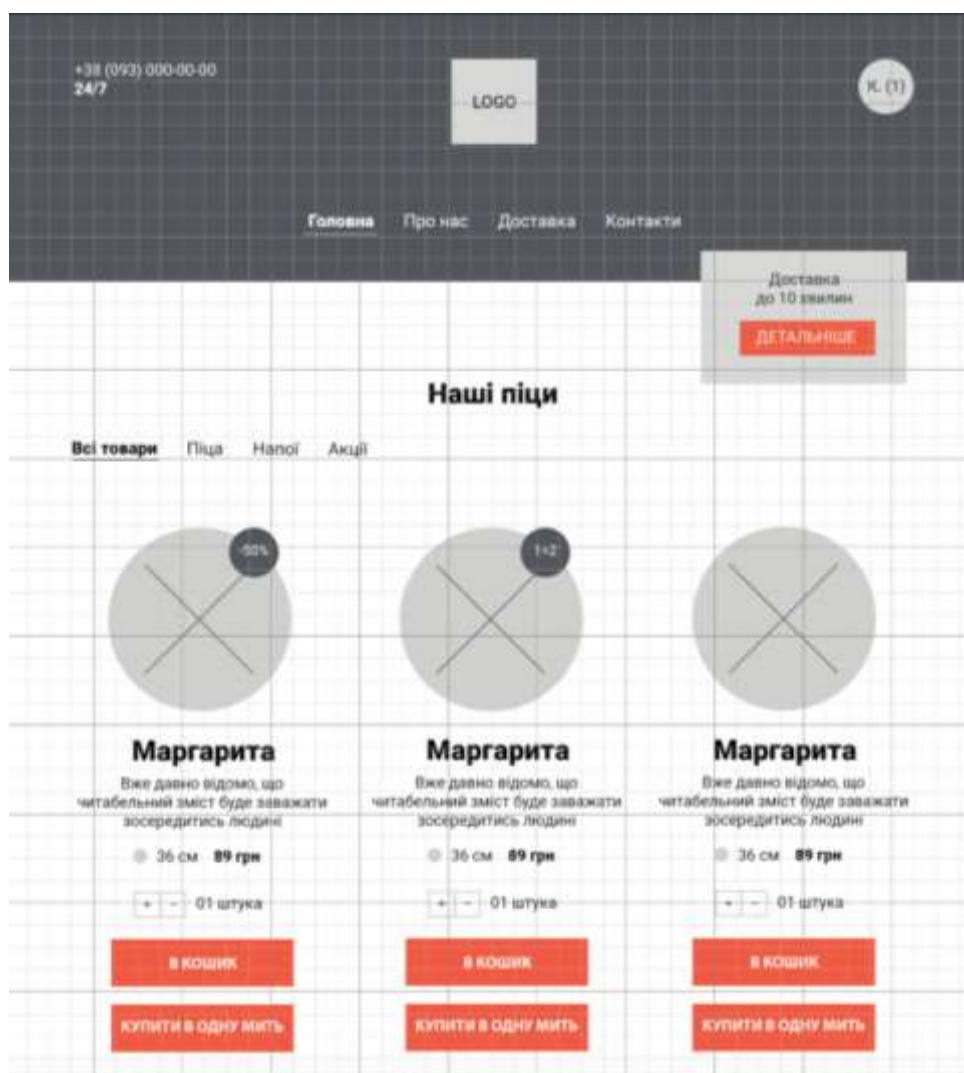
+38 (093) 000-00-00
24/7

LOGO

K. (1)

Головна Про нас Доставка Контакти

Доставка до 10 хвилин

ДЕТАЛЬНІШЕ

Наші піци

Всі товари Піца Напої Акції

-50%

1+2

Маргарита

Вже давно відомо, що читабельний зміст буде заважати зосередитись людині

36 см 89 грн

+ - 01 штука

В КОШИК

КУПИТИ В ОДНУ МИТЬ

Маргарита

Вже давно відомо, що читабельний зміст буде заважати зосередитись людині

36 см 89 грн

+ - 01 штука

В КОШИК

КУПИТИ В ОДНУ МИТЬ

Маргарита

Вже давно відомо, що читабельний зміст буде заважати зосередитись людині

36 см 89 грн

+ - 01 штука

В КОШИК

КУПИТИ В ОДНУ МИТЬ